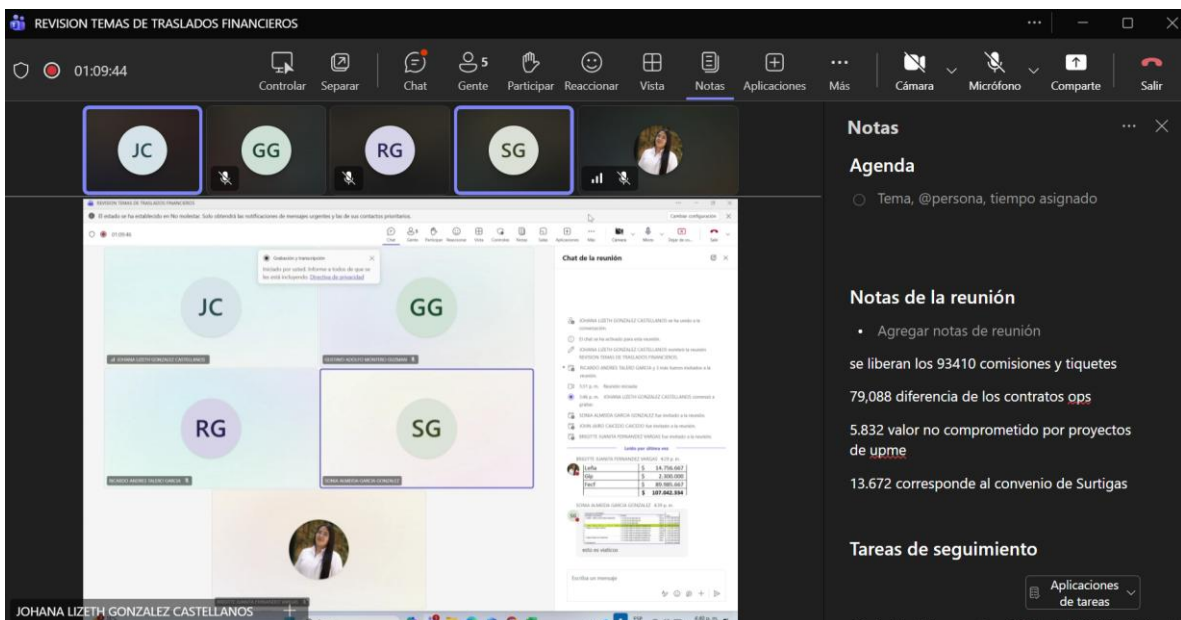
REVISION TEMAS DE TRASLADOS FINANCIEROS

01:09:44

Controlar Separar Chat Gente 5 Participar Reaccionar Vista Notas Aplicaciones Más Cámara Micrófono Comparte Salir

JC GG RG SG

Notas

Agenda

Tema, @persona, tiempo asignado

Notas de la reunión

• Agregar notas de reunión

se liberan los 93410 comisiones y tiquetes

79,088 diferencia de los contratos ops

5.832 valor no comprometido por proyectos de upme

13.672 corresponde al convenio de Surtigas

Tareas de seguimiento

Aplicaciones de tareas

REVISION TEMAS DE TRASLADOS FINANCIEROS

El estado se ha establecido en No molestar. Solo obtendrá las notificaciones de mensajes urgentes y las de sus contactos prioritarios.

Cambiar configuración

Grabación y transcripción

Chat de la reunión

JC GG RG SG

JOHANA LIZETH GONZALEZ CASTELLANOS

GUSTAVO ADOLFO MONTERO GUZMAN

RICARDO ANDRES TALERO GARCIA

SONIA ALMEIDA GARCIA GONZALEZ

| Lella | $ | 14.756.667 |
|---|---|---|
| Gip | $ | 2.300.000 |
| Fzcf | $ | 89.985.667 |
| | $ | 107.042.334 |

esto es viaticos

Escribe un mensaje

JOHANA LIZETH GONZALEZ CASTELLANOS